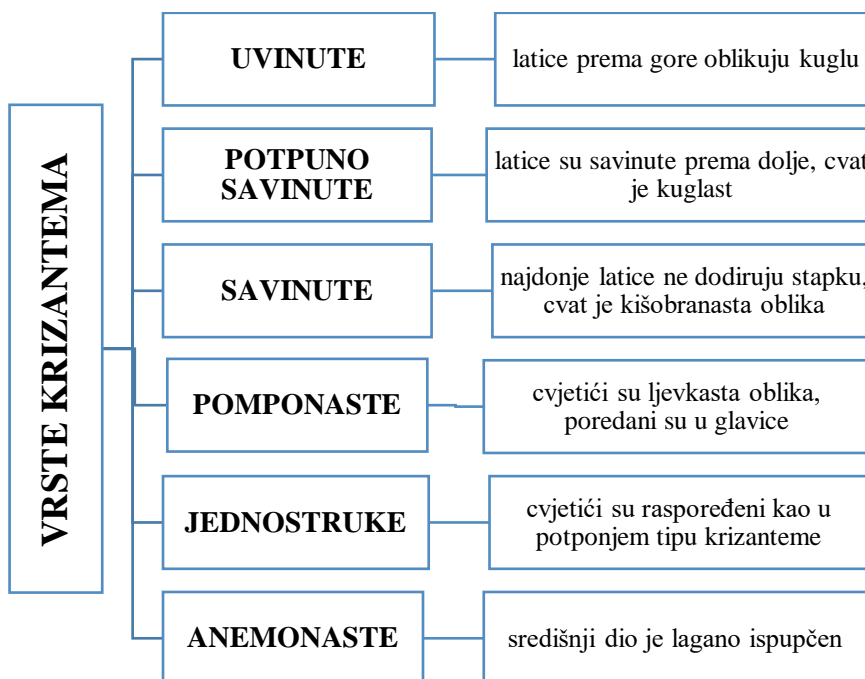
VRSTE KRIZANTEMA

UVINUTE
latice prema gore oblikuju kuglu

POTPUNO SAVINUTE
latice su savinute prema dolje, cvat je kuglast

SAVINUTE
najdonje latice ne dodiruju stapku, cvat je kišobranasta oblika

POMPONASTE
cvjetići su ljevkasta oblika, poredani su u glavice

JEDNOSTRUKE
cvjetići su raspoređeni kao u potponjem tipu krizanteme

ANEMONASTE
središnji dio je lagano ispupčen